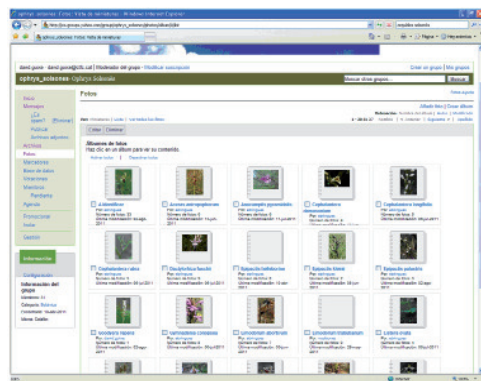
ophrys_solsones : Fotos - Windows Internet Explorer

http://es.groups.yahoo.com/group/ophrys_solsones/photos/album/list

orquídies solsonès

ophrys_solsones : Fotos: Vista de miniaturas

david guerra · david.guerra@icfc.cat | Moderador del grupo · Modificar suscripción

Crear un grupo | Mis grupos

ophrys_solsones · Ophrys Solsonès

Buscar otros grupos...

Buscar

Inicio

Mensajes

¿Es Spam? [Revisar]

Publicar

Archivos adjuntos

Archivos

Fotos

Marcadores

Base de datos

Votaciones

Miembros

Pendiente

Agenda

Promocionar

Invitar

Gestión

Información

Configuración

Información del grupo

Miembros: 53

Categoría: Botánica

Fundado: 19-ene-2011

Idioma: Catalán

Fotos

Añadir fotos | Crear álbum

Ordenar: Nombre del álbum | Autor | Modificado

Ver: Miniaturas | Lista | Ver todas las fotos

1 - 20 de 37

Iniciales | < Anterior | Siguiente > | Finales

Copiar

Eliminar

Álbumes de fotos

Haz clic en un álbum para ver su contenido.

Seleccionar todo | Deseleccionar todo

A.fimbriflore

Aceras anthropophorum

Anacamptis pyramidalis

Cephalanthera damasonium

Cephalanthera longifolia

Cephalanthera rubra

Dactylorhiza fuchsii

Epipactis helleborine

Epipactis kleinii

Epipactis palustris

Gymnadenia conopsea

Himantoglossum hircinum

Limodorum abortivum

Limodorum trabutianum

Listera ovata

Por: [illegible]

Número de fotos: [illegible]

Última modificación: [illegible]